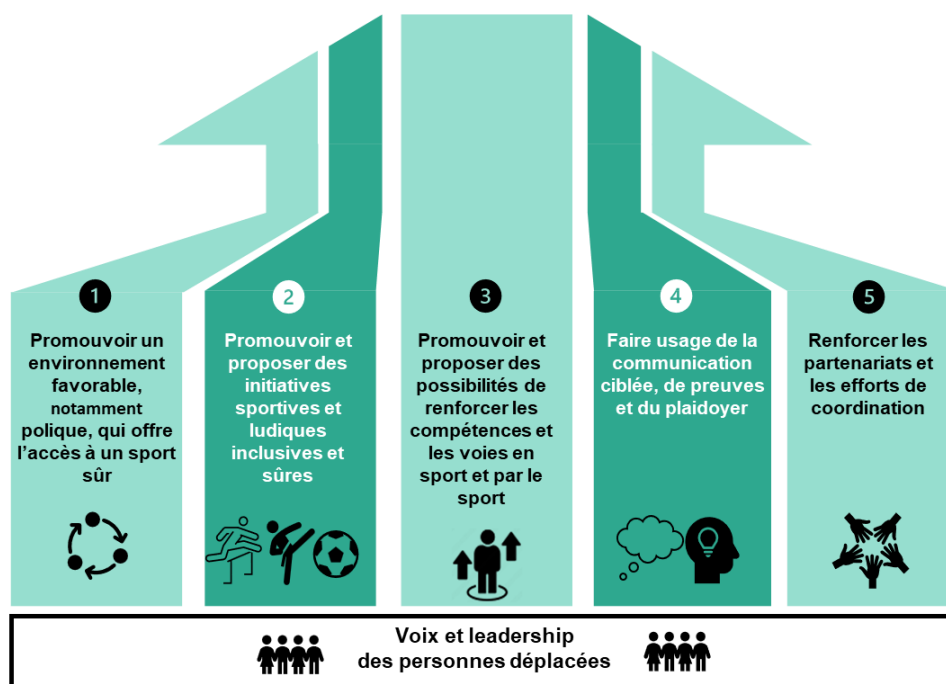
1

Promouvoir un environnement favorable, notamment polique, qui offre l'accès à un sport sûr

2

Promouvoir et proposer des initiatives sportives et ludiques inclusives et sûres

3

Promouvoir et proposer des possibilités de renforcer les compétences et les voies en sport et par le sport

4

Faire usage de la communication ciblée, de preuves et du plaidoyer

5

Renforcer les partenariats et les efforts de coordination

Voix et leadership des personnes déplacées